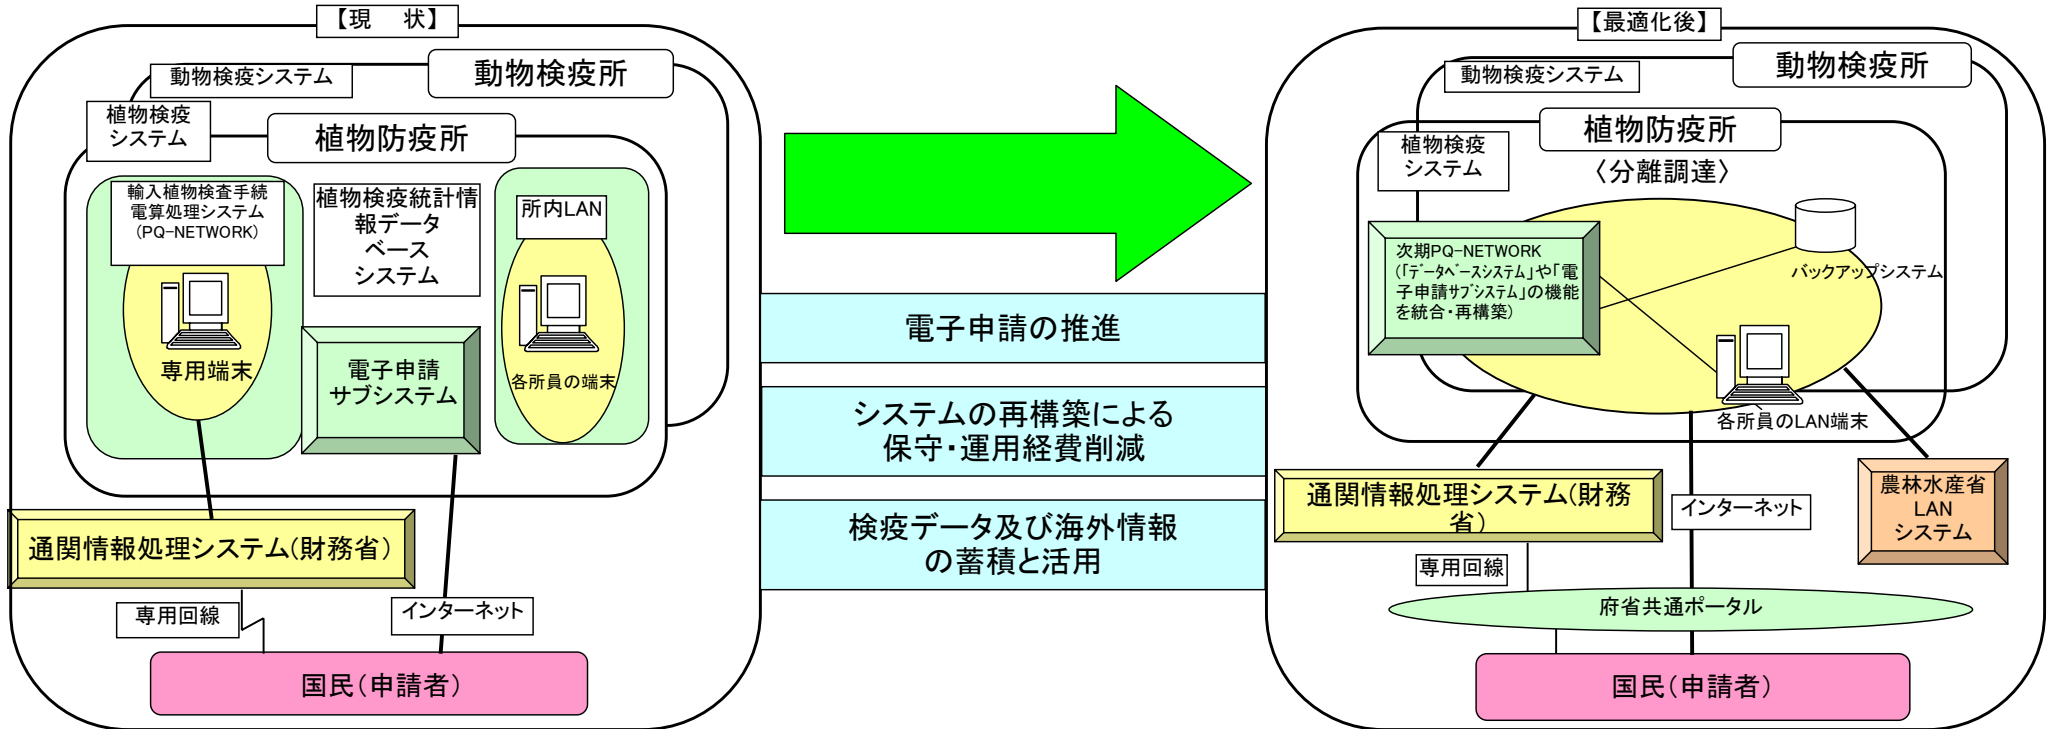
【現　状】

動物検疫システム

動物検疫所

植物検疫システム

植物防疫所

輸入植物検査手続電算処理システム（PQ-NETWORK）

専用端末

植物検疫統計情報データベースシステム

電子申請サブシステム

所内LAN

各所員の端末

通関情報処理システム(財務省)

専用回線

インターネット

国民（申請者）

電子申請の推進

システムの再構築による保守･運用経費削減

検疫データ及び海外情報の蓄積と活用

【最適化後】

動物検疫システム

動物検疫所

植物検疫システム

植物防疫所

〈分離調達〉

次期PQ-NETWORK（「データベースシステム」や「電子申請サブシステム」の機能を統合・再構築）

バックアップシステム

各所員のLAN端末

通関情報処理システム(財務省)

インターネット

農林水産省LANシステム

専用回線

府省共通ポータル

国民（申請者）